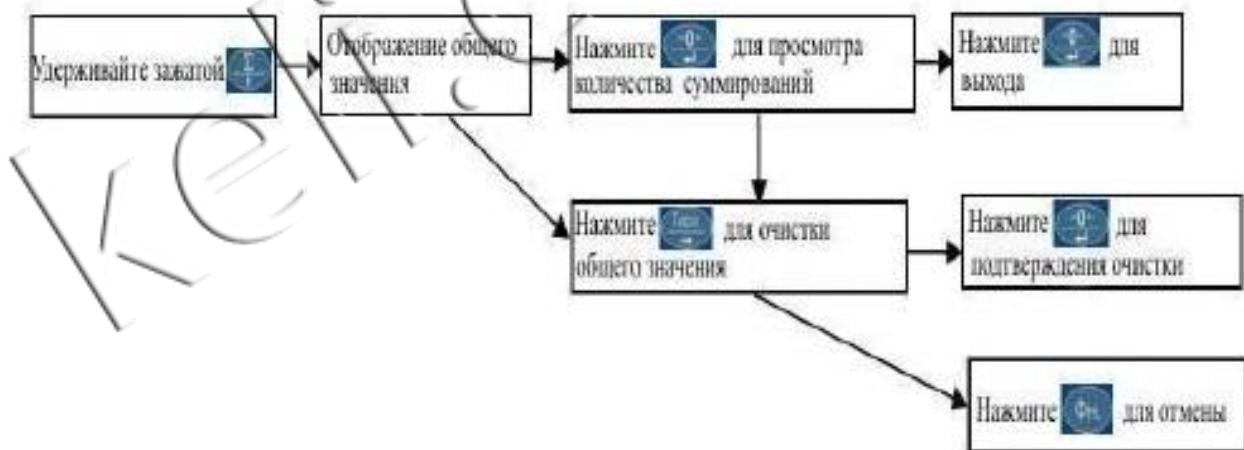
Удерживайте зажатой

Отображение общего значения

Нажмите для просмотра количества суммирований

Нажмите для выхода

Нажмите для очистки общего значения

Нажмите для подтверждения очистки

Нажмите для отмены